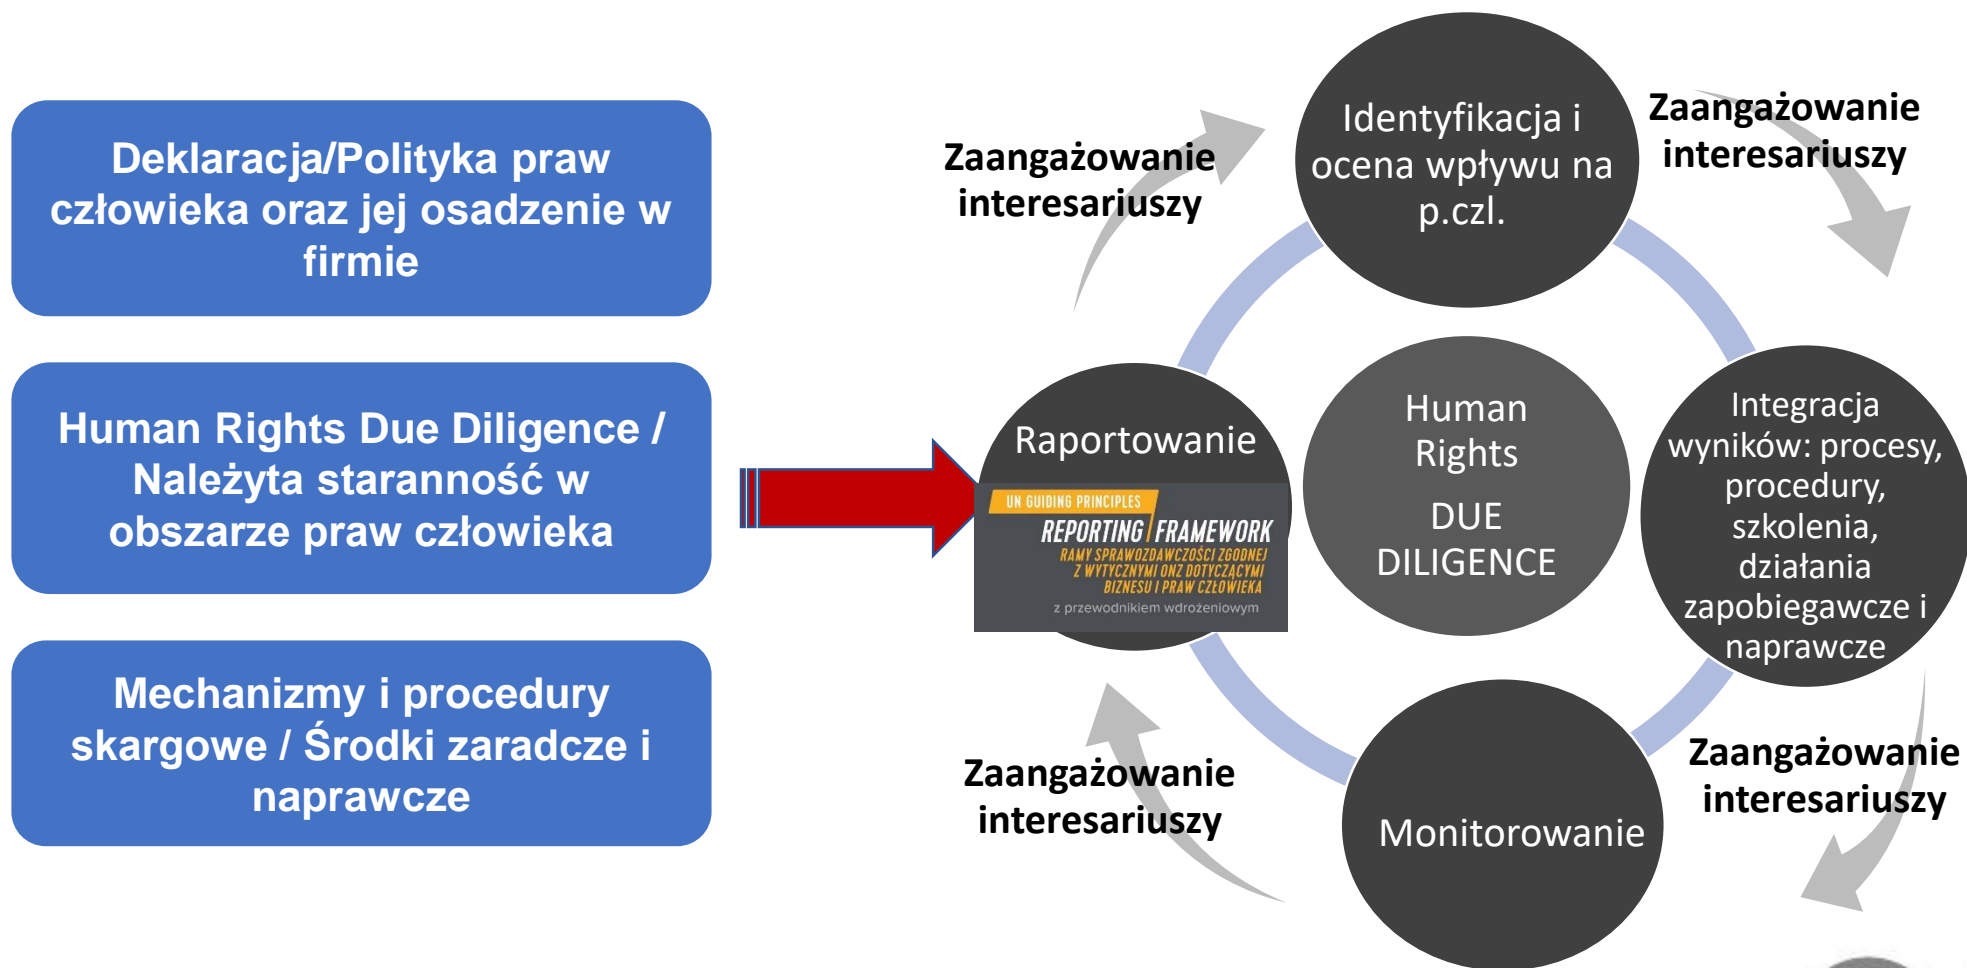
Deklaracja/Polityka praw człowieka oraz jej osadzenie w firmie

Human Rights Due Diligence / Należyta staranność w obszarze praw człowieka

Mechanizmy i procedury skargowe / Środki zaradcze i naprawcze

Zaangażowanie interesariuszy

Identyfikacja i ocena wpływu na p.czl.

Zaangażowanie interesariuszy

Raportowanie

UN GUIDING PRINCIPLES
REPORTING FRAMEWORK
RAMY SPRAWOZDAWCZOŚCI ZGODNEJ Z WYTYCZNYMI ONZ DOTYCZĄCYMI BIZNESU I PRAW CZŁOWIEKA
z przewodnikiem wdrożeniowym

Human Rights
DUE DILIGENCE

Integracja wyników: procesy, procedury, szkolenia, działania zapobiegawcze i naprawcze

Zaangażowanie interesariuszy

Monitorowanie

Zaangażowanie interesariuszy